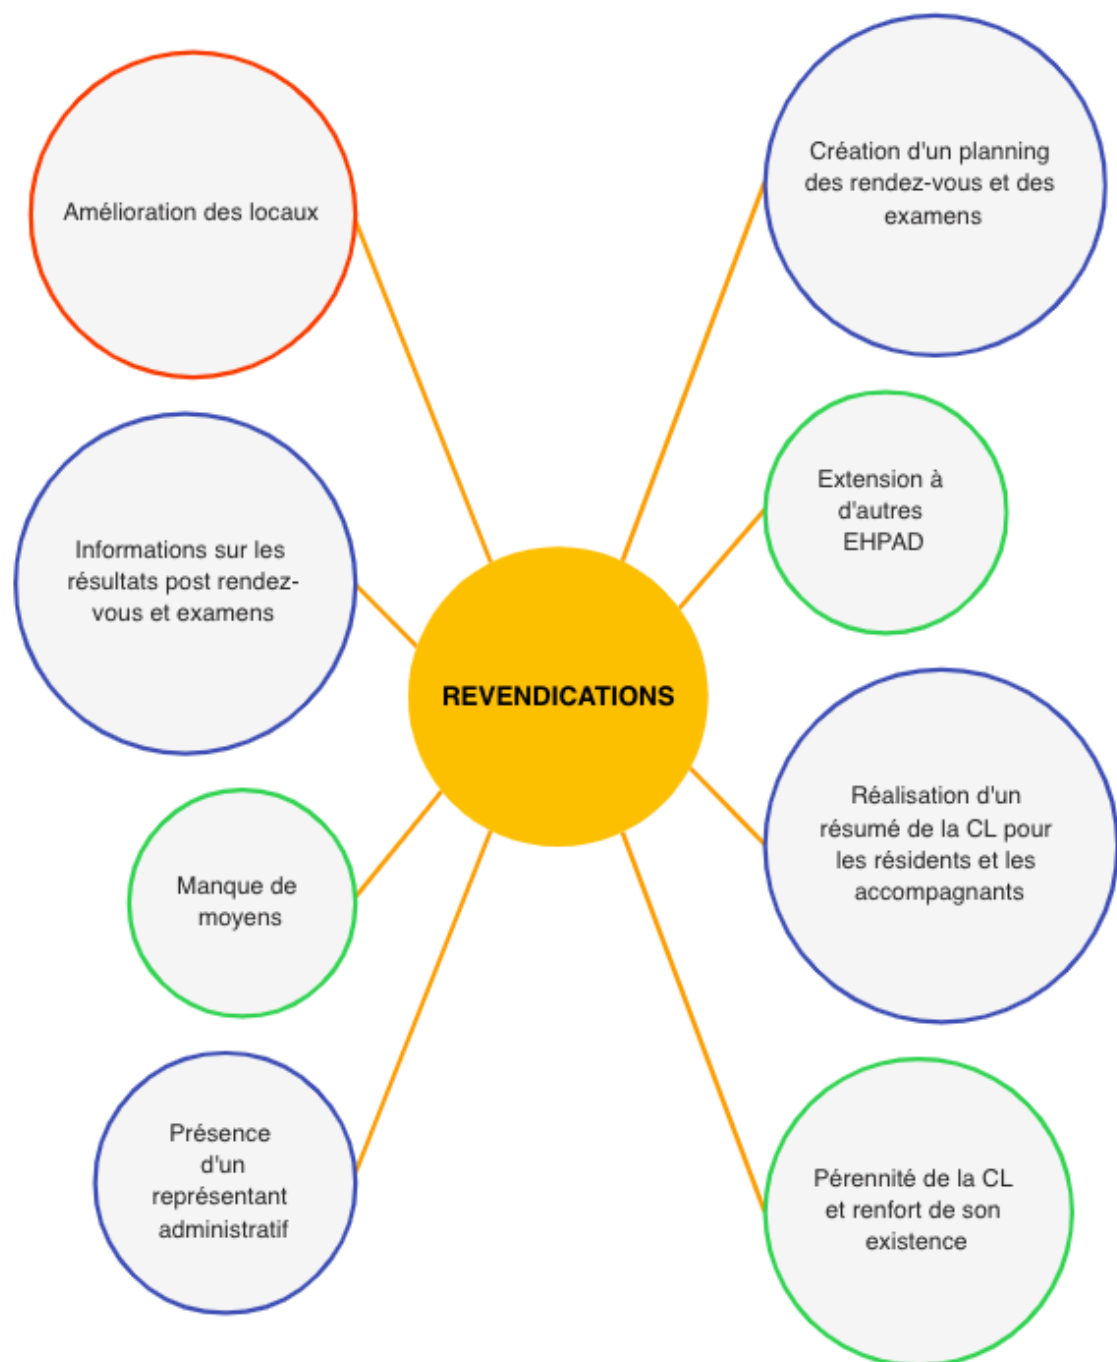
REVENDICATIONS

Amélioration des locaux

Création d'un planning des rendez-vous et des examens

Informations sur les résultats post rendez-vous et examens

Extension à d'autres EHPAD

Manque de moyens

Réalisation d'un résumé de la CL pour les résidents et les accompagnants

Présence d'un représentant administratif

Pérennité de la CL et renfort de son existence